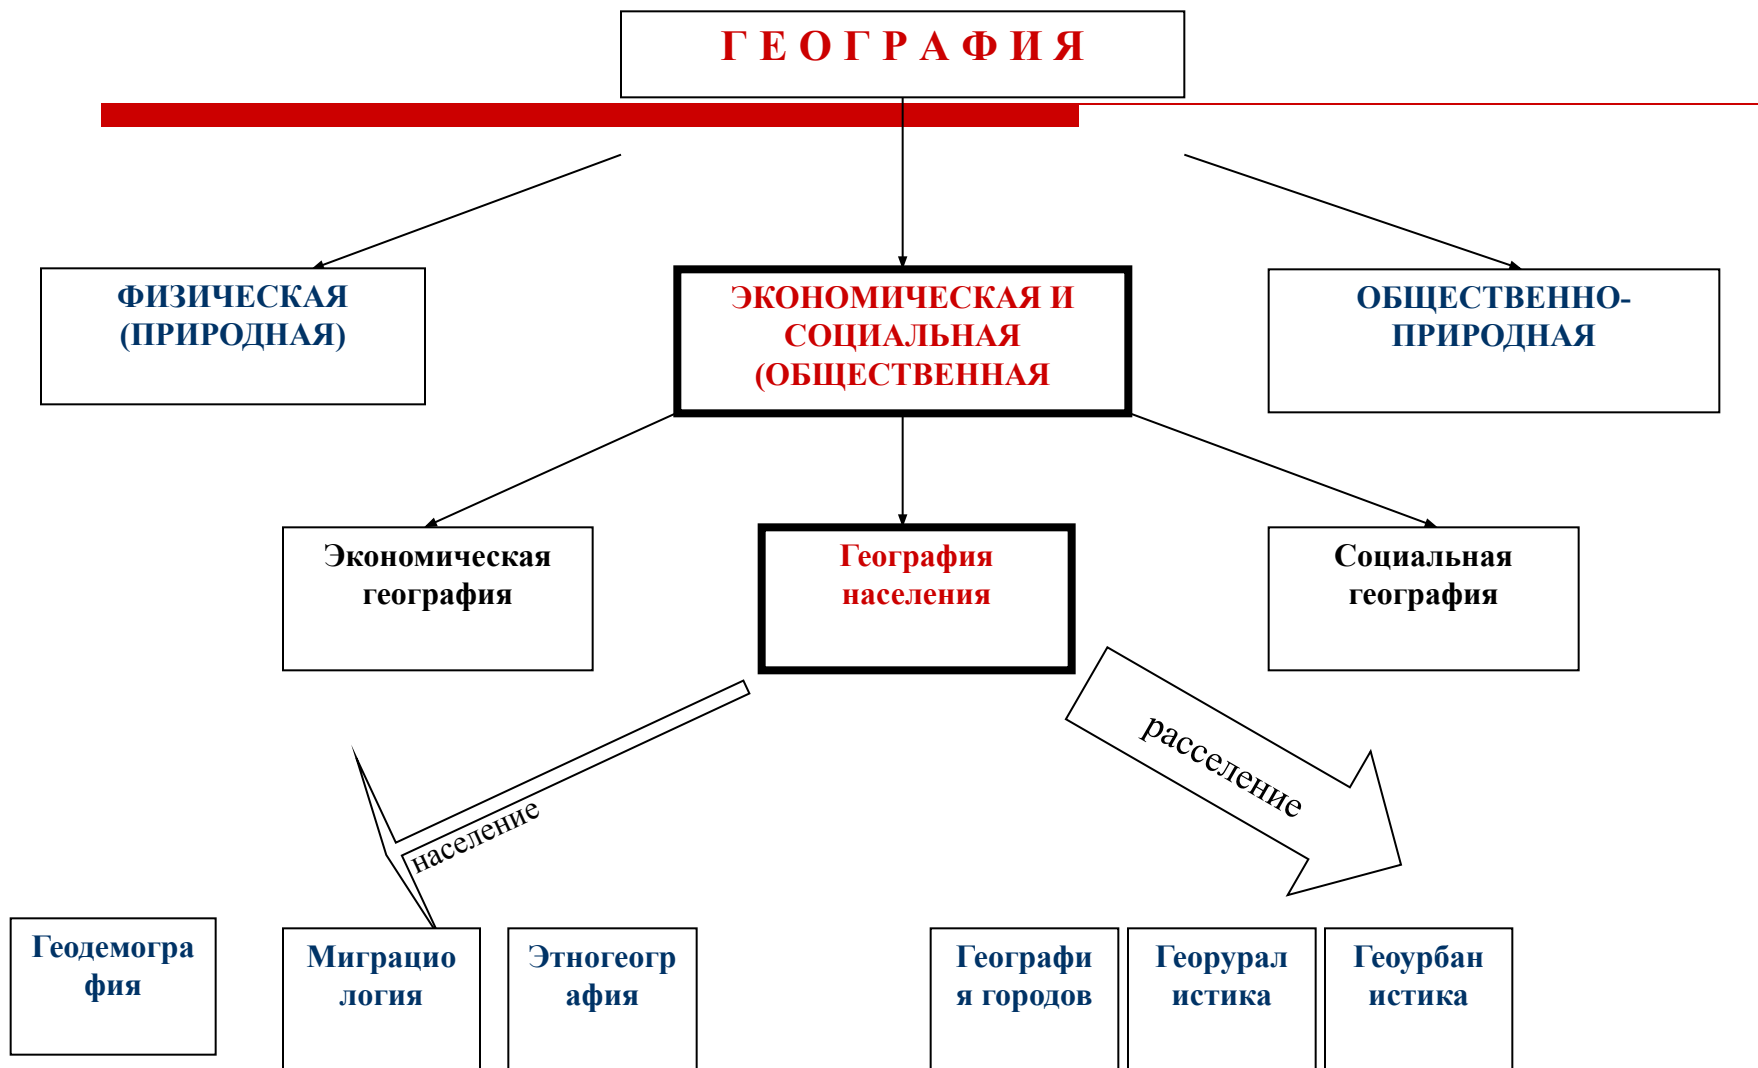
ГЕОГРАФИЯ

ФИЗИЧЕСКАЯ (ПРИРОДНАЯ)

ЭКОНОМИЧЕСКАЯ И СОЦИАЛЬНАЯ (ОБЩЕСТВЕННАЯ

ОБЩЕСТВЕННО-ПРИРОДНАЯ

Экономическая география

География населения

Социальная география

население

расселение

Геодемография

Миграциология

Этногеография

География городов

Георуралистика

Геоурбанистика